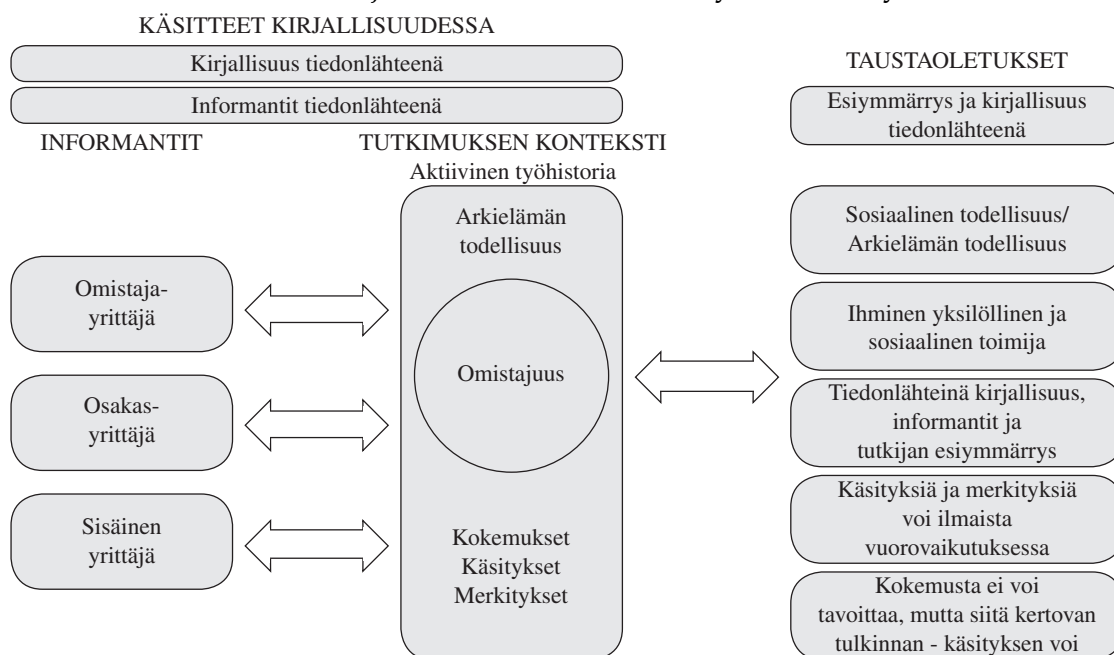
KÄSITTEET KIRJALLISUUDESSA

Kirjallisuus tiedonlähteenä

Informantit tiedonlähteenä

TAUSTAOLETUKSET

Esiymmärrys ja kirjallisuus tiedonlähteenä

INFORMANTIT

TUTKIMUKSEN KONTEKSTI
Aktiivinen työhistoria

Arkielämän todellisuus

Omistajuus

Kokemukset
Käsitykset
Merkitykset

Omistaja-yrittäjä

Osakas-yrittäjä

Sisäinen yrittäjä

Sosiaalinen todellisuus/ Arkielämän todellisuus

Ihminen yksilöllinen ja sosiaalinen toimija

Tiedonlähteinä kirjallisuus, informantit ja tutkijan esiymmärrys

Käsityksiä ja merkityksiä voi ilmaista vuorovaikutuksessa

Kokemusta ei voi tavoittaa, mutta siitä kertovan tulkinnan - käsityksen voi